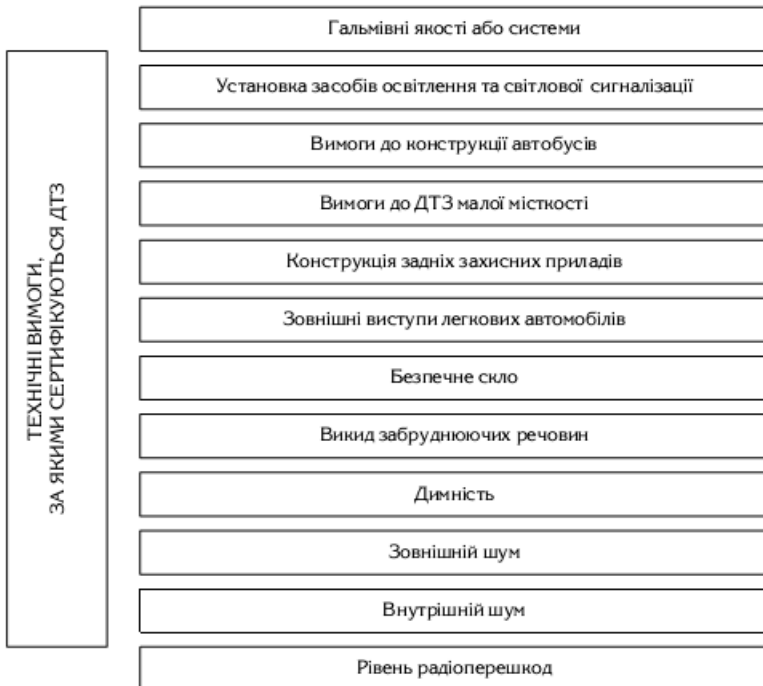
ТЕХНІЧНІ ВИМОГИ, ЗА ЯКИМИ СЕРТИФІКУЮТЬСЯ ДТЗ

Гальмівні якості або системи

Установка засобів освітлення та світлової сигналізації

Вимоги до конструкції автобусів

Вимоги до ДТЗ малої місткості

Конструкція задніх захисних приладів

Зовнішні виступи легкових автомобілів

Безпечне скло

Викид забруднюючих речовин

Димність

Зовнішній шум

Внутрішній шум

Рівень радіоперешкод